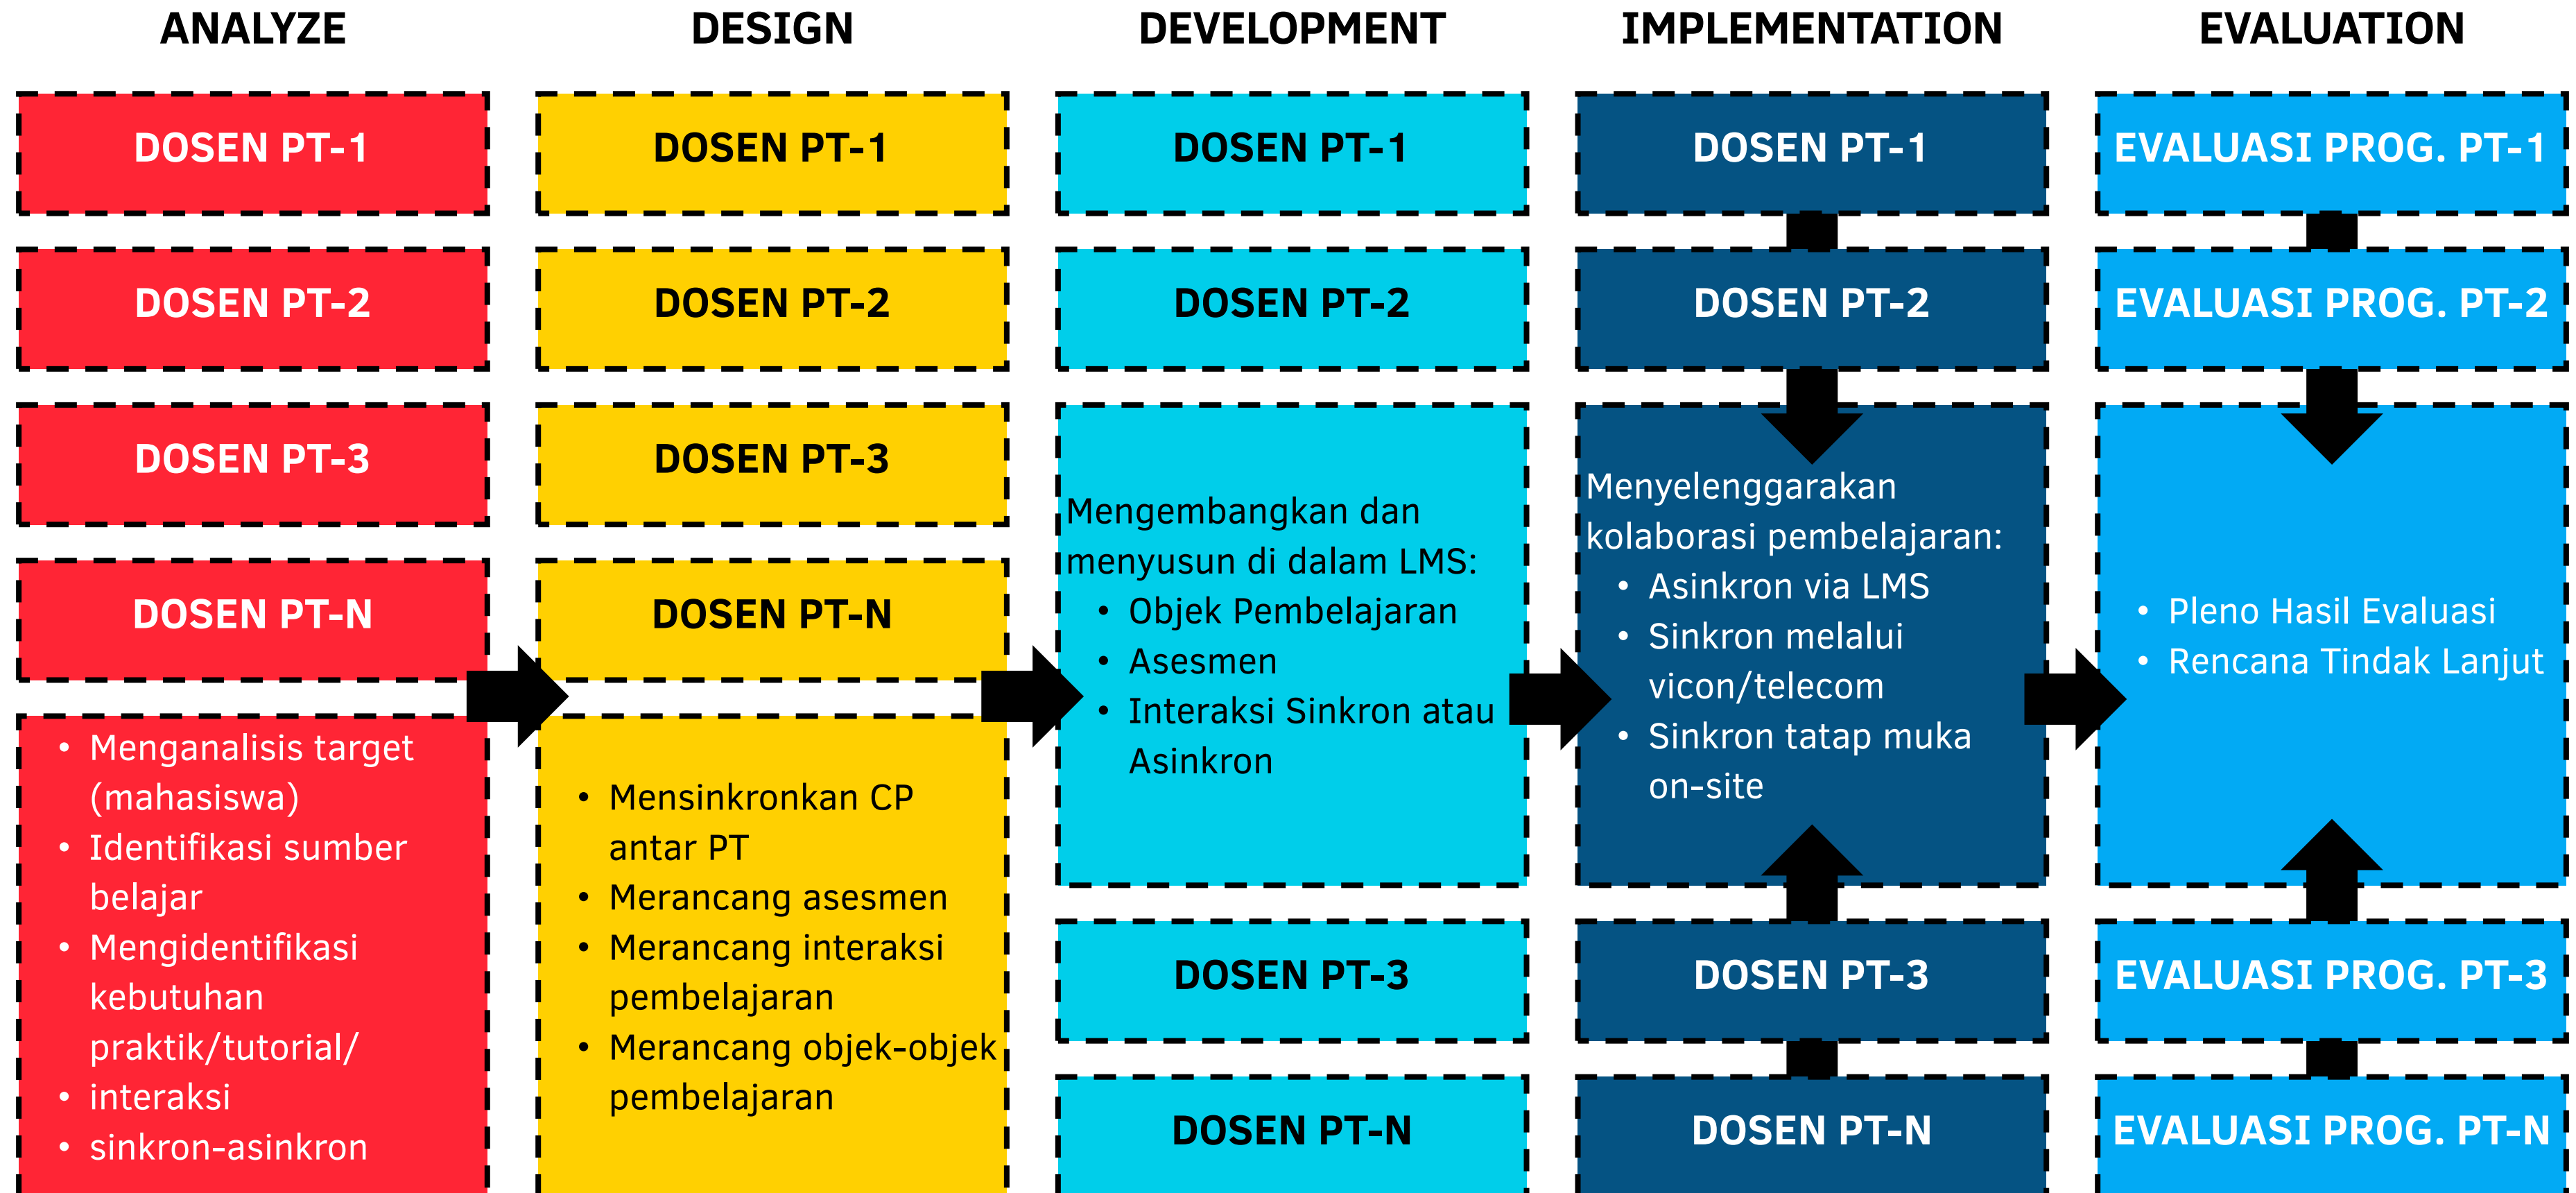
ANALYZE

DOSEN PT-1

DOSEN PT-2

DOSEN PT-3

DOSEN PT-N

- Menganalisis target (mahasiswa)
- Identifikasi sumber belajar
- Mengidentifikasi kebutuhan praktik/tutorial/
- interaksi
- sinkron-asinkron

DESIGN

DOSEN PT-1

DOSEN PT-2

DOSEN PT-3

DOSEN PT-N

- Mensinkronkan CP antar PT
- Merancang asesmen
- Merancang interaksi pembelajaran
- Merancang objek-objek pembelajaran

DEVELOPMENT

DOSEN PT-1

DOSEN PT-2

Mengembangkan dan menyusun di dalam LMS:
- Objek Pembelajaran
- Asesmen
- Interaksi Sinkron atau Asinkron

DOSEN PT-3

DOSEN PT-N

IMPLEMENTATION

DOSEN PT-1

DOSEN PT-2

Menyelenggarakan kolaborasi pembelajaran:
- Asinkron via LMS
- Sinkron melalui vicon/telecom
- Sinkron tatap muka on-site

DOSEN PT-3

DOSEN PT-N

EVALUATION

EVALUASI PROG. PT-1

EVALUASI PROG. PT-2

- Pleno Hasil Evaluasi
- Rencana Tindak Lanjut

EVALUASI PROG. PT-3

EVALUASI PROG. PT-N